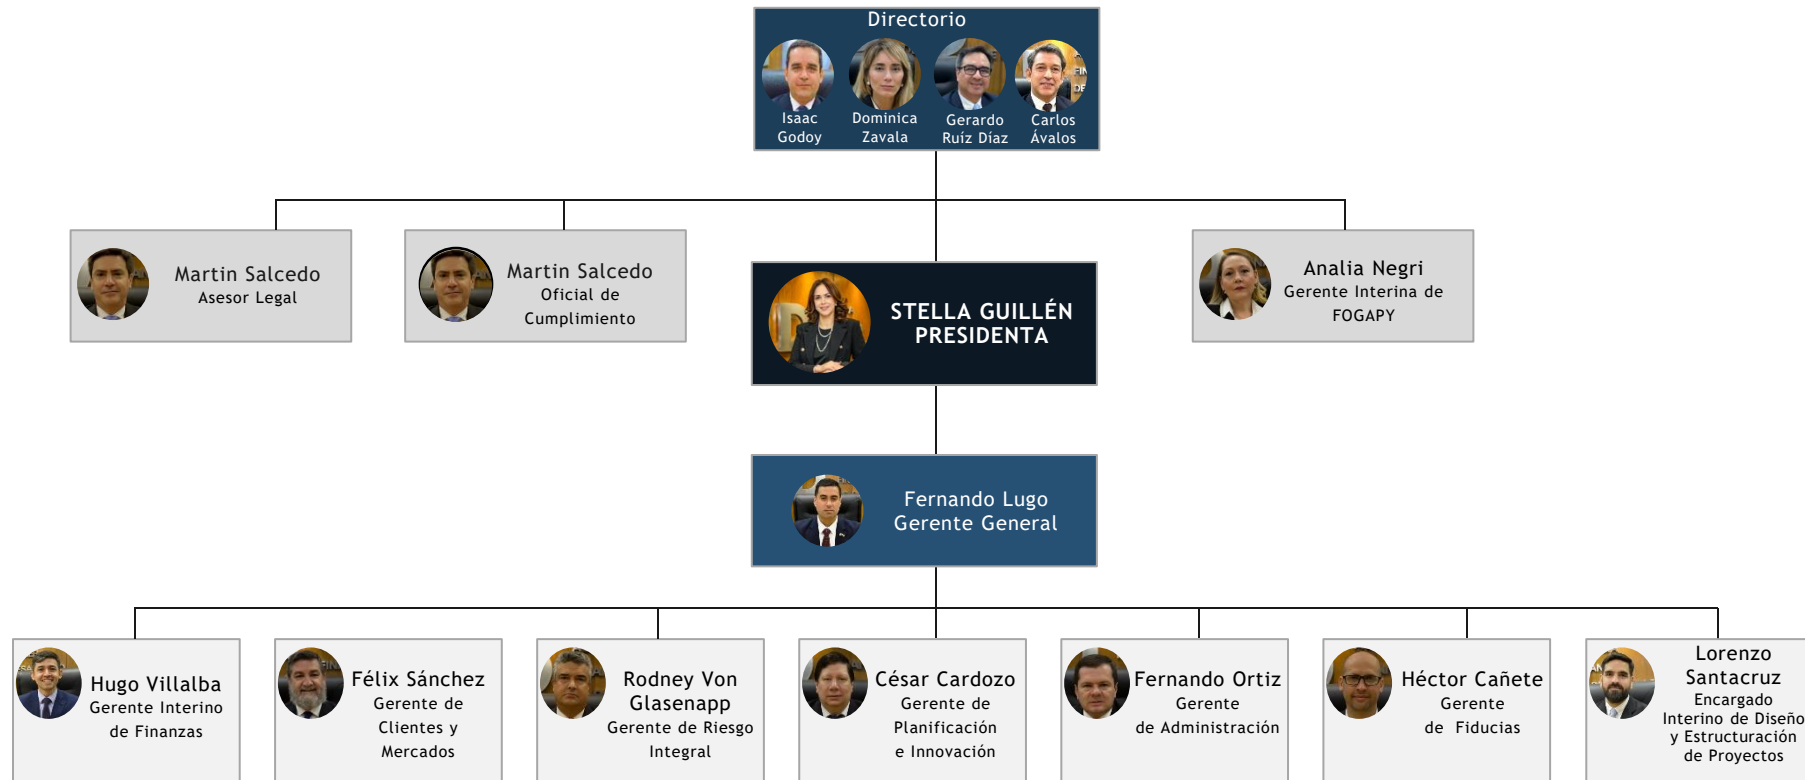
Directorio

Isaac Godoy

Dominica Zavala

Gerardo Ruíz Díaz

Carlos Ávalos

Martin Salcedo
Asesor Legal

Martin Salcedo
Oficial de Cumplimiento

STELLA GUILLÉN
PRESIDENTA

Analia Negri
Gerente Interina de FOGAPY

Fernando Lugo
Gerente General

Hugo Villalba
Gerente Interino de Finanzas

Félix Sánchez
Gerente de Clientes y Mercados

Rodney Von Glasenapp
Gerente de Riesgo Integral

César Cardozo
Gerente de Planificación e Innovación

Fernando Ortiz
Gerente de Administración

Héctor Cañete
Gerente de Fiducias

Lorenzo Santacruz
Encargado Interino de Diseño y Estructuración de Proyectos